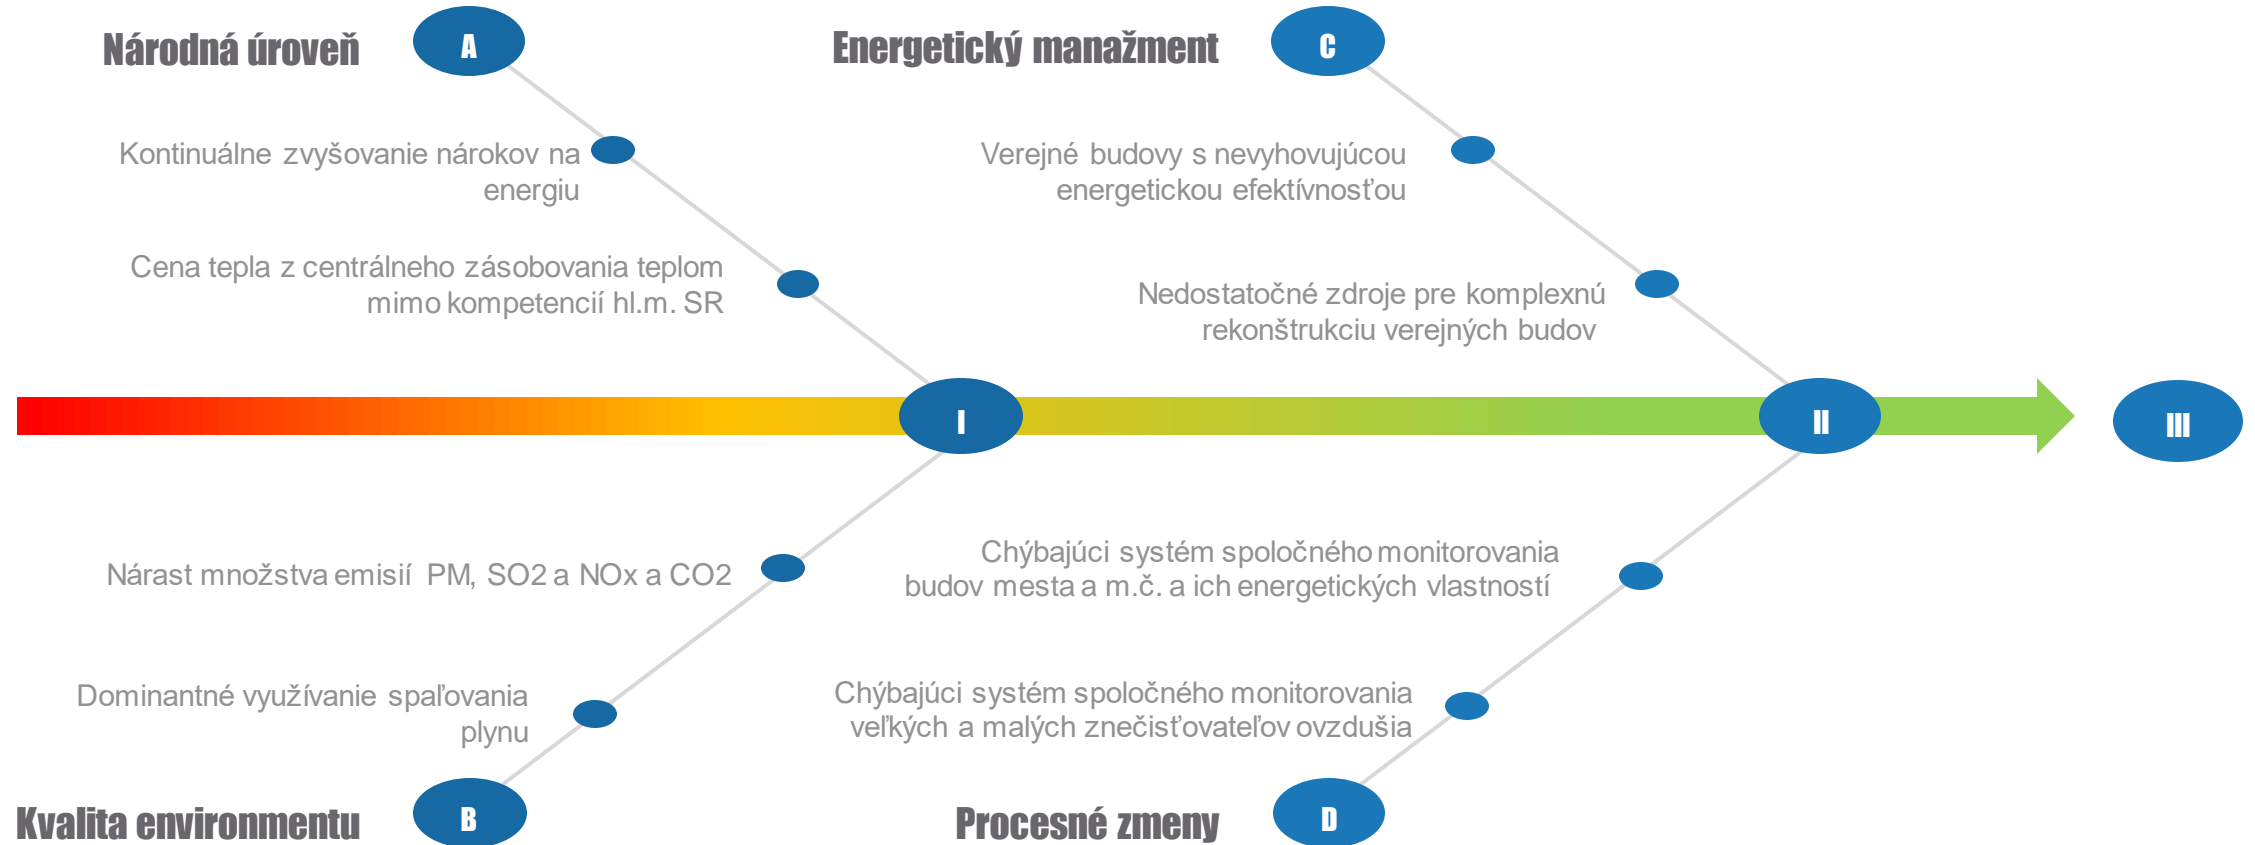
Národná úroveň A

Energetický manažment C

Kontinuálne zvyšovanie nárokov na energiu

Cena tepla z centrálneho zásobovania teplom mimo kompetencií hl.m. SR

Verejné budovy s nevyhovujúcou energetickou efektívnosťou

Nedostatočné zdroje pre komplexnú rekonštrukciu verejných budov

I

II

III

Nárast množstva emisií PM, SO2 a NOx a CO2

Dominantné využívanie spaľovania plynu

Chýbajúci systém spoločného monitorovania budov mesta a m.č. a ich energetických vlastností

Chýbajúci systém spoločného monitorovania veľkých a malých znečisťovateľov ovzdušia

Kvalita environmentu B

Procesné zmeny D